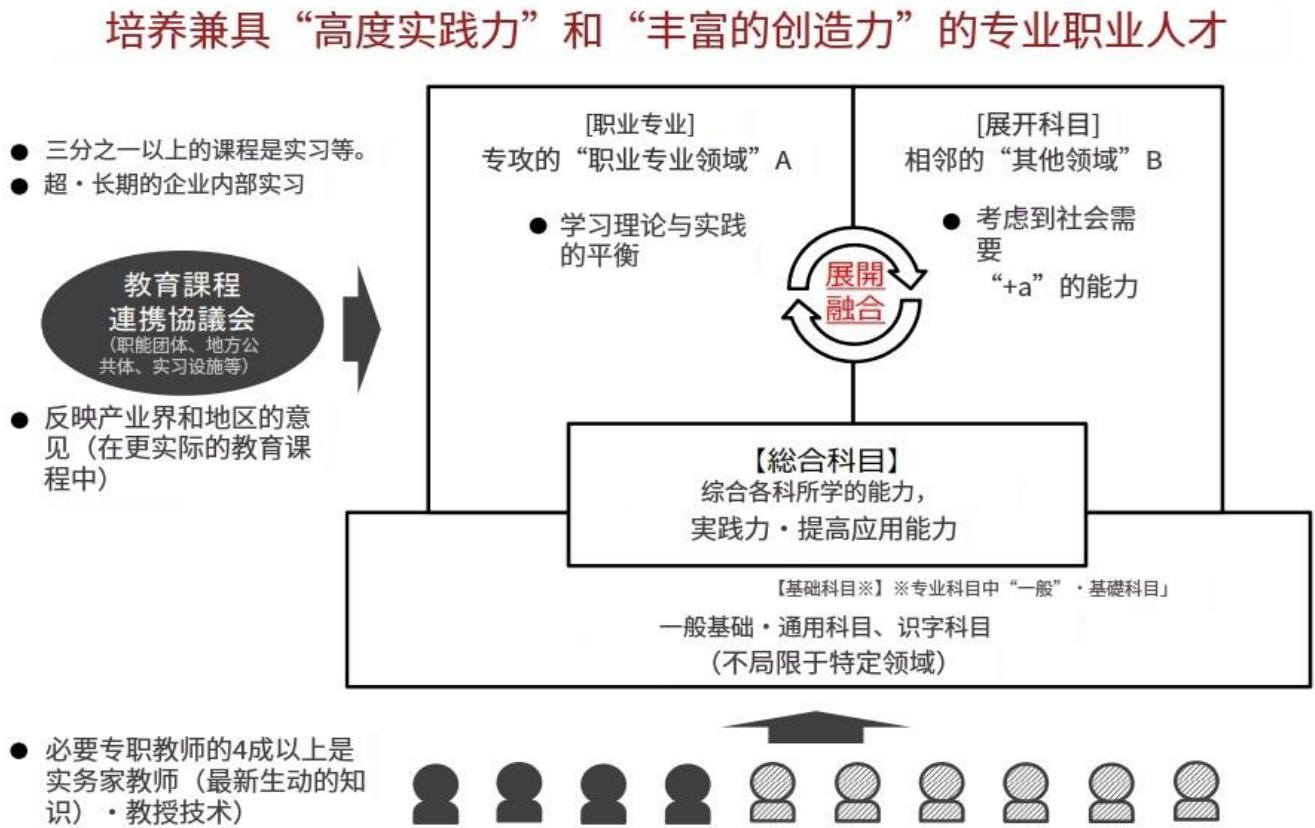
培养兼具“高度实践力”和“丰富的创造力”的专业职业人才

● 三分之一以上的课程是实习等。
● 超・长期的企业内部实习

教育課程
連携協議会
（职能团体、地方公共体、实习设施等）

● 反映产业界和地区的意见（在更实际的教育课程中）

[职业专业]
专攻的“职业专业领域”A

● 学习理论与实践的平衡

[展开科目]
相邻的“其他领域”B

● 考虑到社会需要
“+a”的能力

展開
融合

【総合科目】
综合各科所学的能力，
实践力・提高应用能力

【基础科目※】※专业科目中“一般”・基礎科目」
一般基础・通用科目、识字科目
（不局限于特定领域）

● 必要专职教师的4成以上是实务家教师（最新生动的知识）・教授技术）